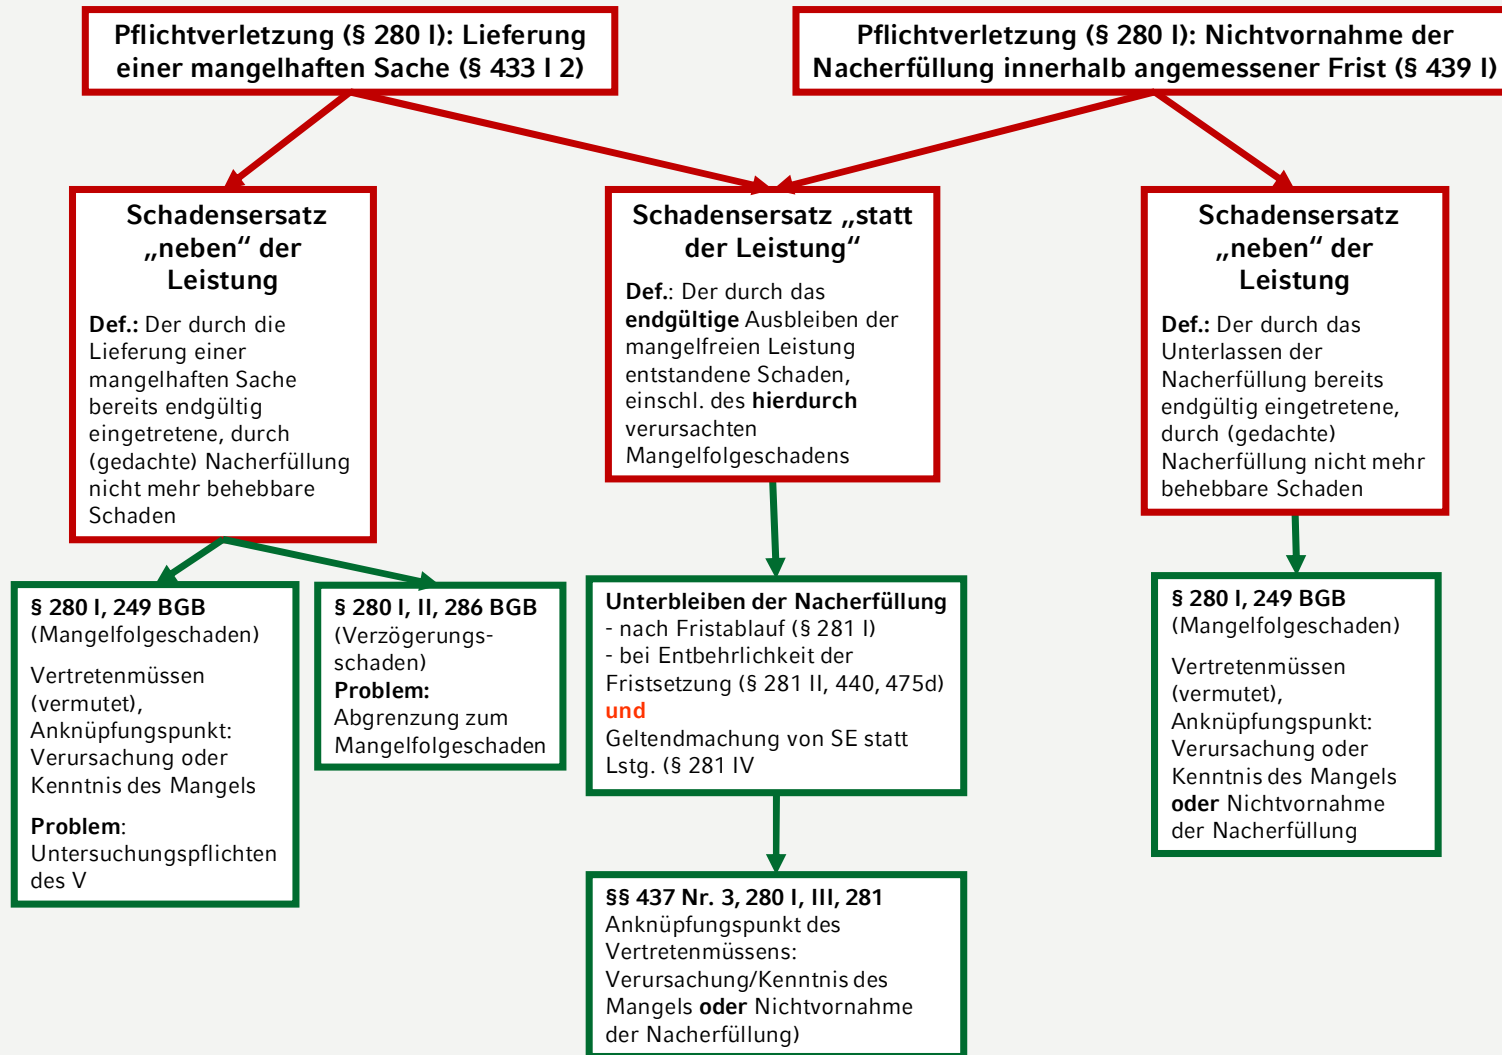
Pflichtverletzung (§ 280 I): Lieferung einer mangelhaften Sache (§ 433 I 2)

Pflichtverletzung (§ 280 I): Nichtvornahme der Nacherfüllung innerhalb angemessener Frist (§ 439 I)

Schadensersatz „neben“ der Leistung

Def.: Der durch die Lieferung einer mangelhaften Sache bereits endgültig eingetretene, durch (gedachte) Nacherfüllung nicht mehr behebbare Schaden

Schadensersatz „statt der Leistung“

Def.: Der durch das endgültige Ausbleiben der mangelfreien Leistung entstandene Schaden, einschl. des hierdurch verursachten Mangelfolgeschadens

Schadensersatz „neben“ der Leistung

Def.: Der durch das Unterlassen der Nacherfüllung bereits endgültig eingetretene, durch (gedachte) Nacherfüllung nicht mehr behebbare Schaden

§ 280 I, 249 BGB (Mangelfolgeschaden)

Vertretenmüssen (vermutet), Anknüpfungspunkt: Verursachung oder Kenntnis des Mangels

Problem: Untersuchungspflichten des V

§ 280 I, II, 286 BGB (Verzögerungsschaden)
Problem: Abgrenzung zum Mangelfolgeschaden

Unterbleiben der Nacherfüllung
- nach Fristablauf (§ 281 I)
- bei Entbehrlichkeit der Fristsetzung (§ 281 II, 440, 475d)
und
Geltendmachung von SE statt Lstg. (§ 281 IV

§ 280 I, 249 BGB
(Mangelfolgeschaden)

Vertretenmüssen (vermutet), Anknüpfungspunkt: Verursachung oder Kenntnis des Mangels oder Nichtvornahme der Nacherfüllung

§§ 437 Nr. 3, 280 I, III, 281
Anknüpfungspunkt des Vertretenmüssens: Verursachung/Kenntnis des Mangels oder Nichtvornahme der Nacherfüllung)